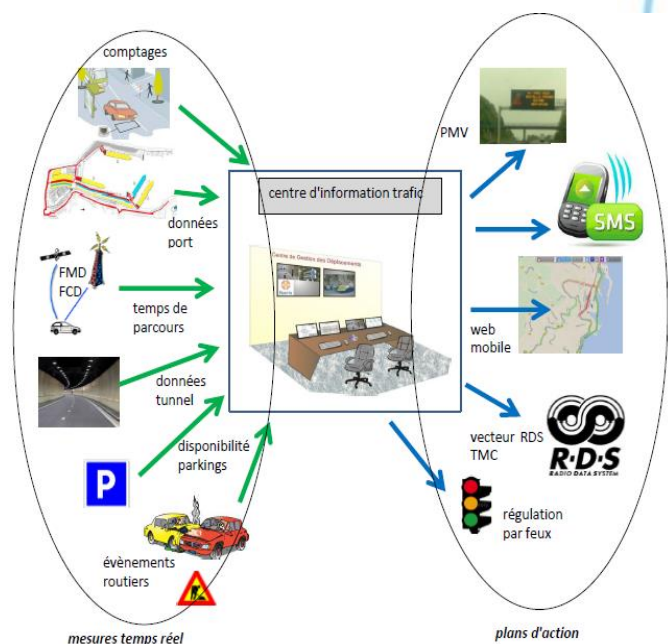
comptages

données port

FMD
FCD

temps de parcours

données tunnel

disponibilité parkings

P

évènements routiers

mesures temps réel

centre d'information trafic

Centre de Gestion des Déplacements

PMV

SMS

web mobile

vecteur RDS TMC

R·D·S
RADIO DATA SYSTEM

régulation par feux

plans d'action